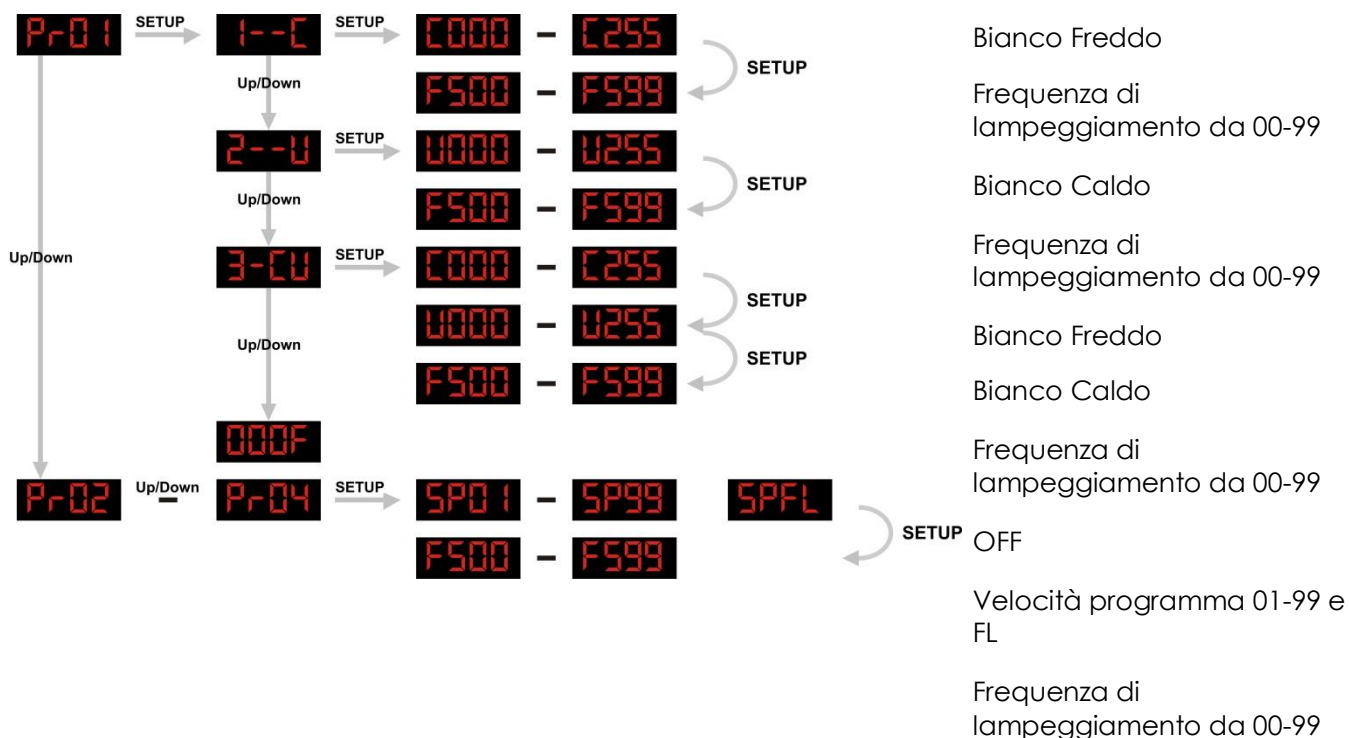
Pr01 SETUP 1--C SETUP C000 – C255

F500 – F599 SETUP

Up/Down

2--U SETUP U000 – U255

F500 – F599 SETUP

Up/Down

Up/Down

3-CU SETUP C000 – C255

SETUP

U000 – U255

SETUP

Up/Down

F500 – F599

000F

Pr02 Up/Down – Pr04 SETUP SP01 – SP99 SPFL

SETUP

F500 – F599

Bianco Freddo

Frequenza di lampeggiamento da 00-99

Bianco Caldo

Frequenza di lampeggiamento da 00-99

Bianco Freddo

Bianco Caldo

Frequenza di lampeggiamento da 00-99

OFF

Velocità programma 01-99 e FL

Frequenza di lampeggiamento da 00-99